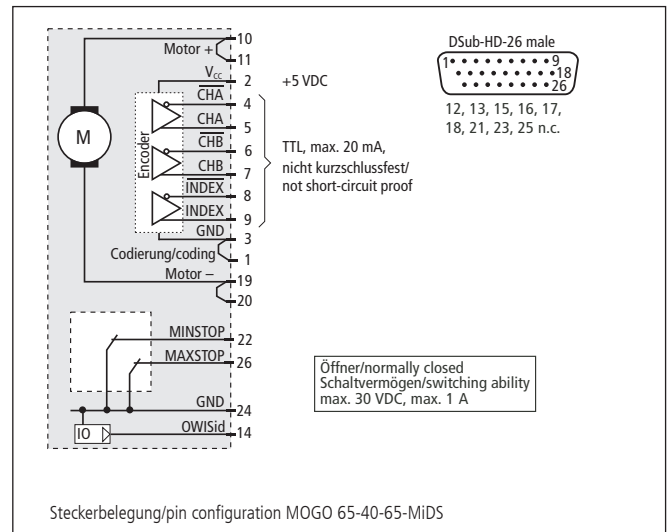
Motor +
10
11
$V_{cc}$
2
+5 VDC
$\overline{CHA}$
4
CHA
5
$\overline{CHB}$
6
CHB
7
$\overline{INDEX}$
8
INDEX
9
GND
3
Codierung/coding
1
Motor –
19
20
M
Encoder
TTL, max. 20 mA, nicht kurzschlussfest/ not short-circuit proof

DSub-HD-26 male
1
9
18
26
12, 13, 15, 16, 17, 18, 21, 23, 25 n.c.

MINSTOP
22
MAXSTOP
26
GND
24
IO
OWISid
14

Öffner/normally closed
Schaltvermögen/switching ability
max. 30 VDC, max. 1 A

Steckerbelegung/pin configuration MOGO 65-40-65-MiDS